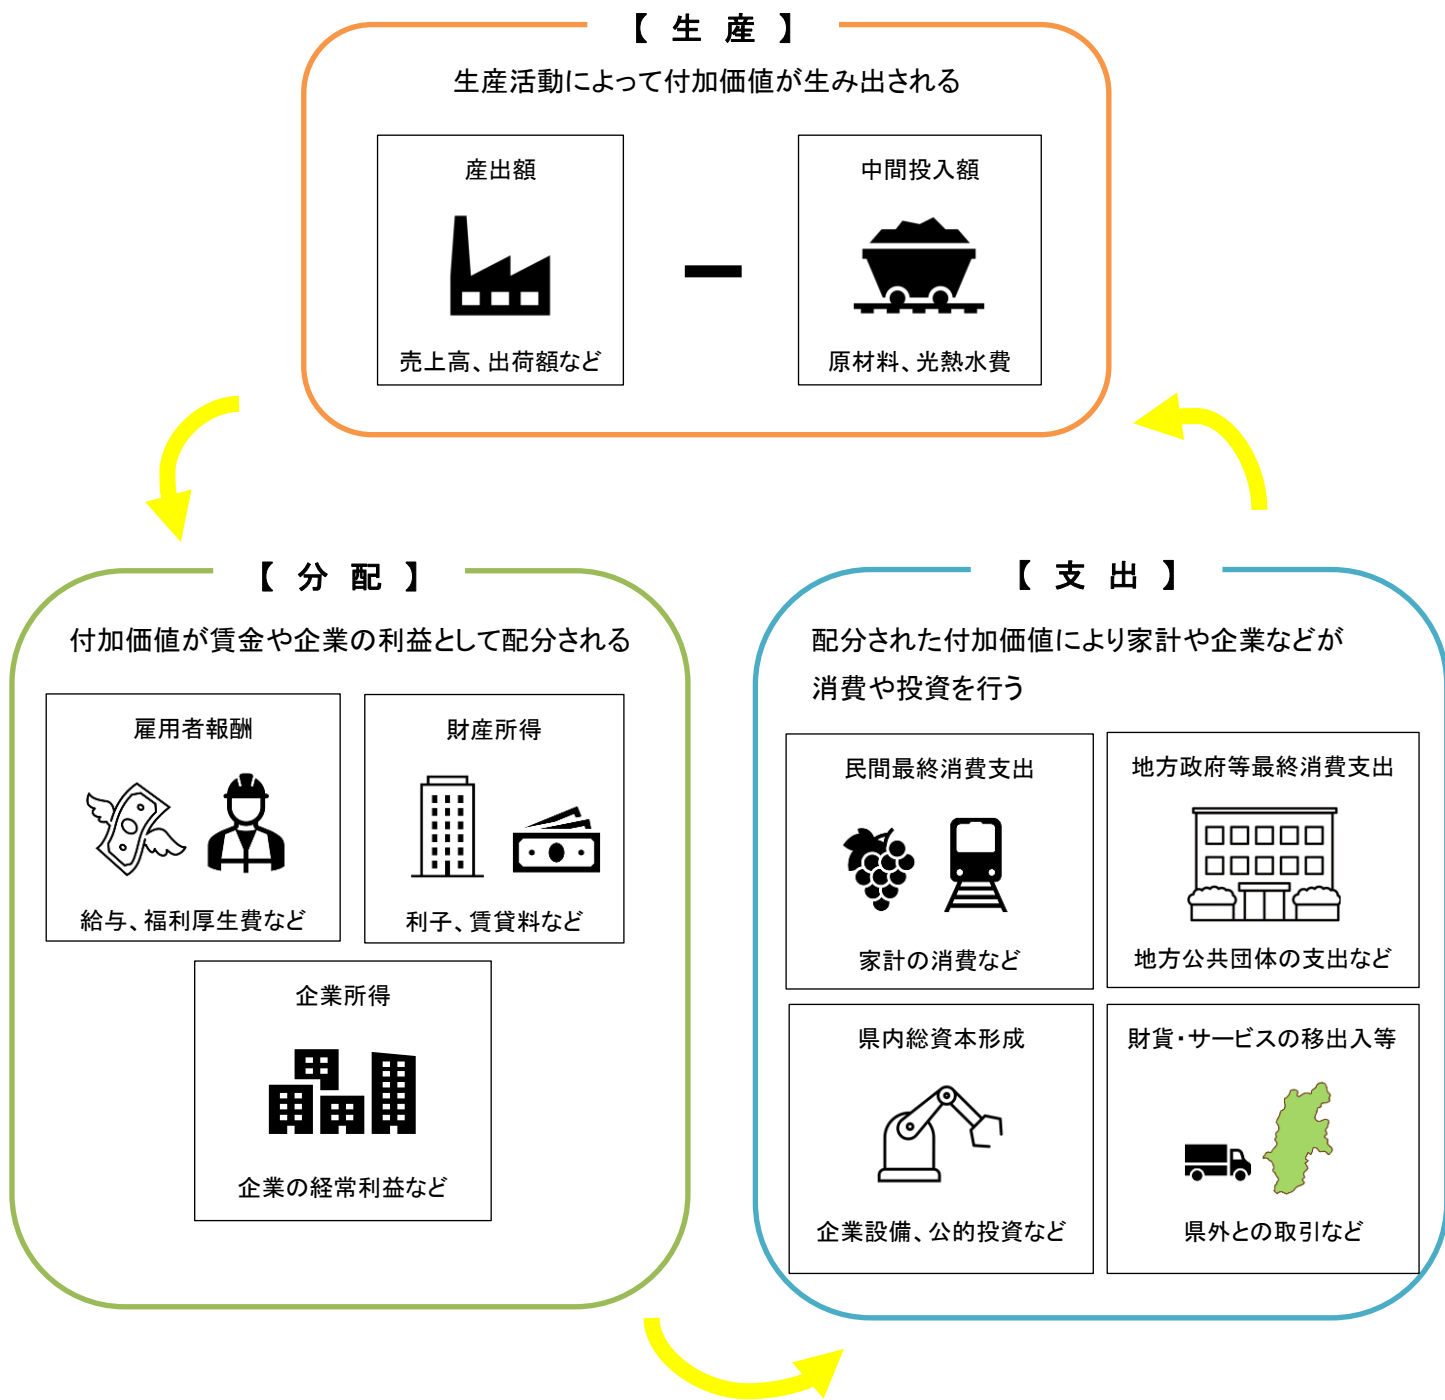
【 生 産 】

生産活動によって付加価値が生み出される

産出額

売上高、出荷額など

－

中間投入額

原材料、光熱水費

【 分 配 】

付加価値が賃金や企業の利益として配分される

雇用者報酬

給与、福利厚生費など

財産所得

利子、賃貸料など

企業所得

企業の経常利益など

【 支 出 】

配分された付加価値により家計や企業などが消費や投資を行う

民間最終消費支出

家計の消費など

地方政府等最終消費支出

地方公共団体の支出など

県内総資本形成

企業設備、公的投資など

財貨・サービスの移出入等

県外との取引など